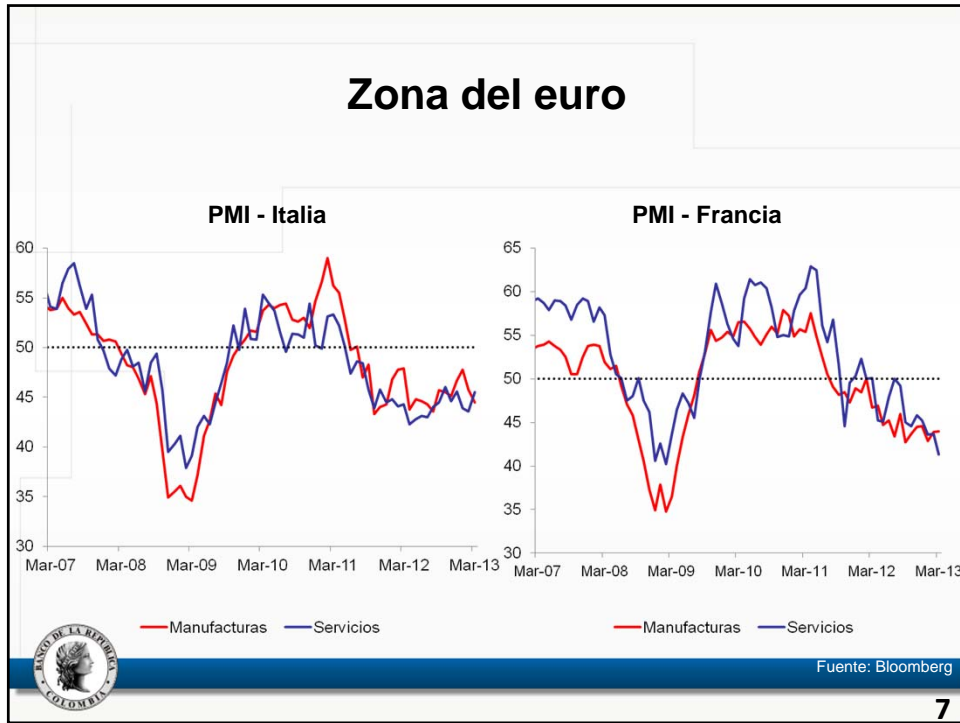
Zona del euro

PMI - Italia

60
55
50
45
40
35
30
Mar-07 Mar-08 Mar-09 Mar-10 Mar-11 Mar-12 Mar-13

Manufacturas Servicios

PMI - Francia

65
60
55
50
45
40
35
30
Mar-07 Mar-08 Mar-09 Mar-10 Mar-11 Mar-12 Mar-13

Manufacturas Servicios

BANCO DE LA REPÚBLICA COLOMBIA

Fuente: Bloomberg

7